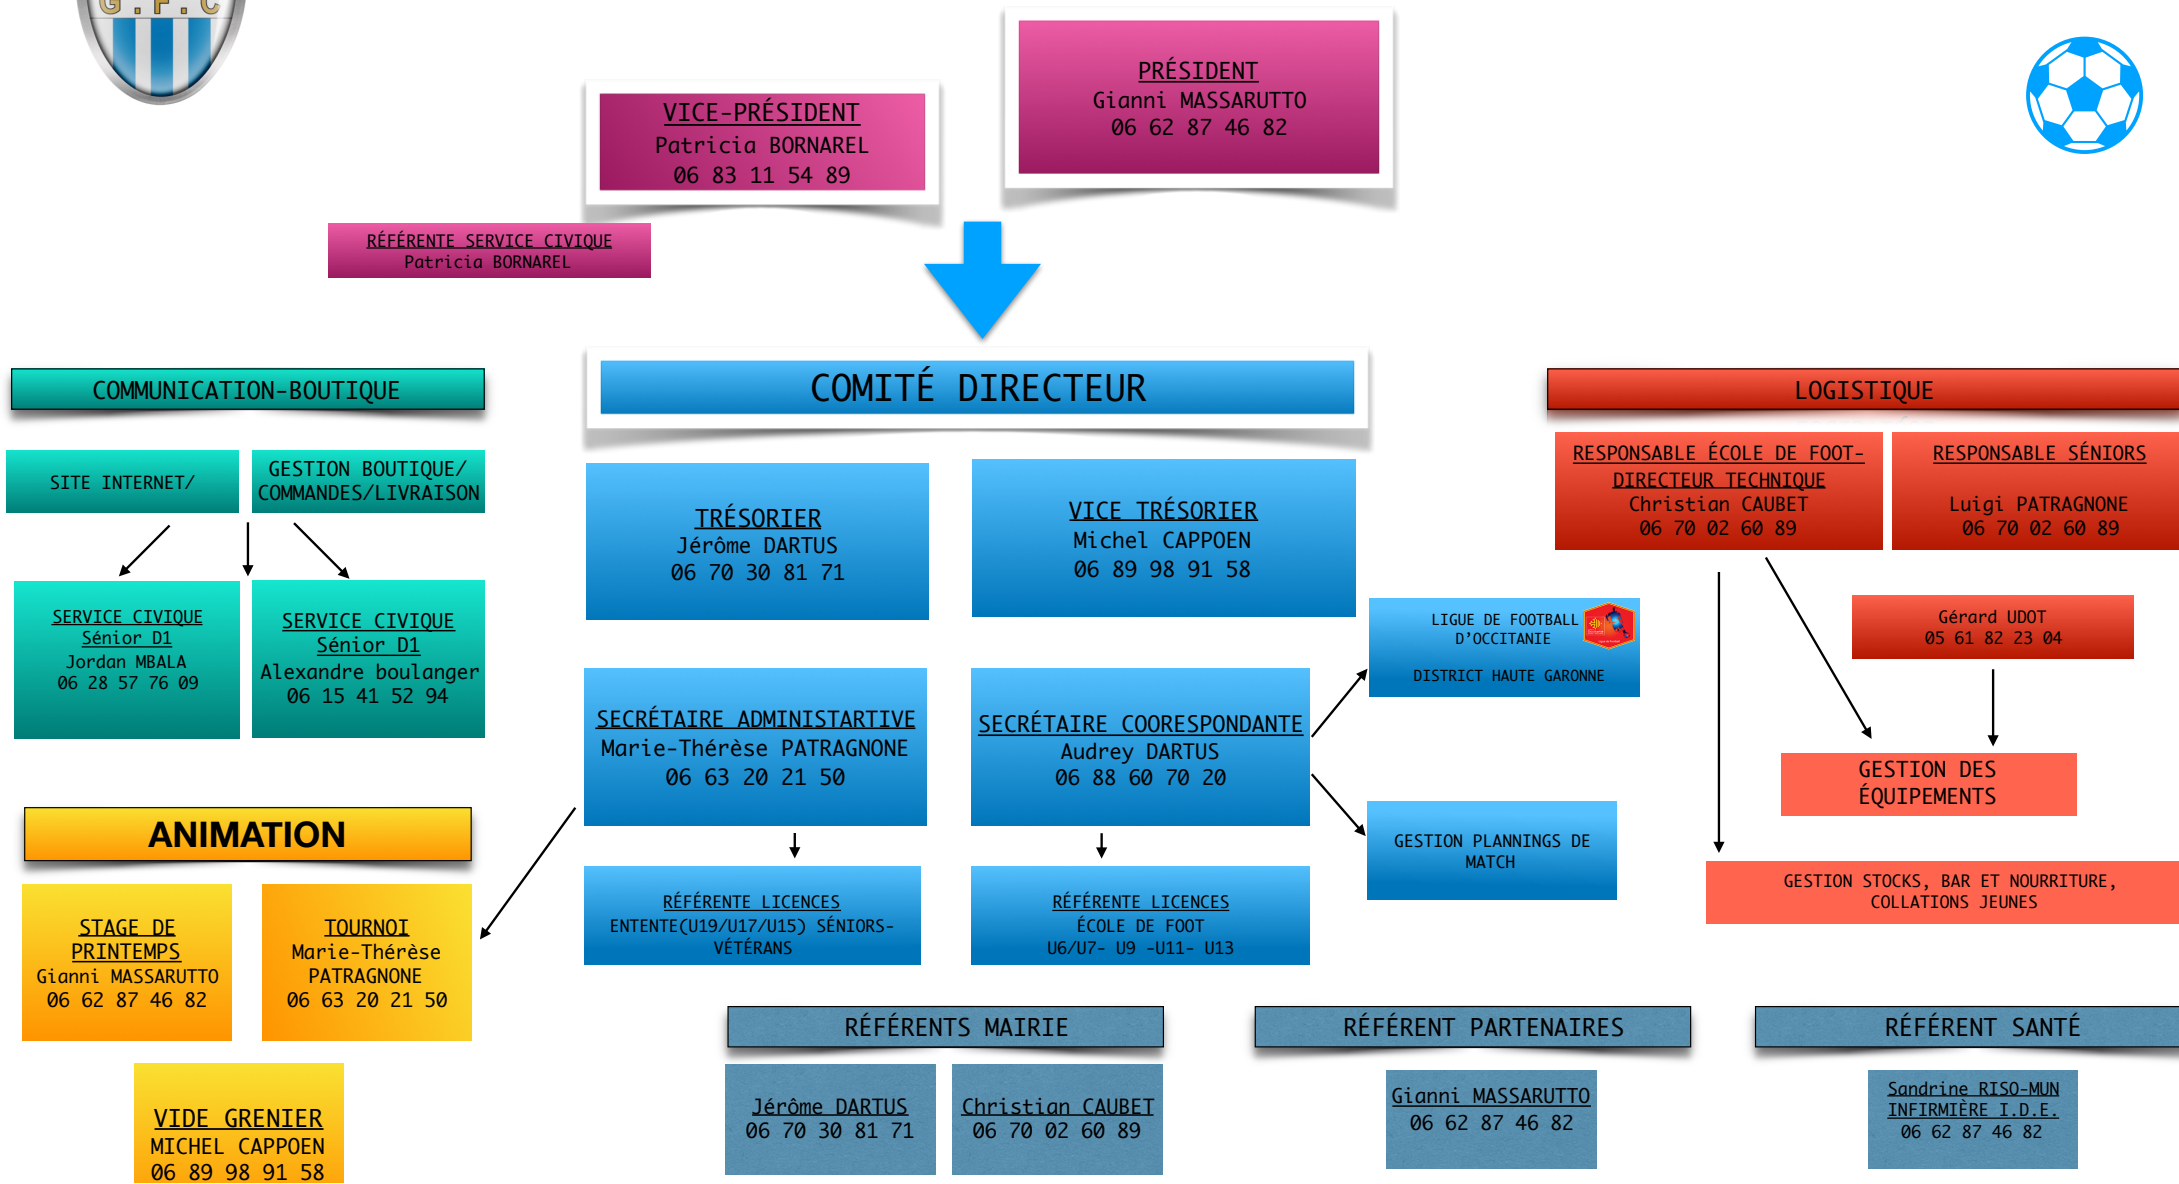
G.F.C

PRÉSIDENT
Gianni MASSARUTTO
06 62 87 46 82

VICE-PRÉSIDENT
Patricia BORNAREL
06 83 11 54 89

RÉFÉRENTE SERVICE CIVIQUE
Patricia BORNAREL

COMMUNICATION-BOUTIQUE

SITE INTERNET/

GESTION BOUTIQUE/ COMMANDES/LIVRAISON

SERVICE CIVIQUE
Sénior D1
Jordan MBALA
06 28 57 76 09

SERVICE CIVIQUE
Sénior D1
Alexandre boulanger
06 15 41 52 94

COMITÉ DIRECTEUR

TRÉSORIER
Jérôme DARTUS
06 70 30 81 71

VICE TRÉSORIER
Michel CAPPOEN
06 89 98 91 58

SECRÉTAIRE ADMINISTARTIVE
Marie-Thérèse PATRAGNONE
06 63 20 21 50

SECRÉTAIRE COORESPONDANTE
Audrey DARTUS
06 88 60 70 20

LIGUE DE FOOTBALL D'OCCITANIE
DISTRICT HAUTE GARONNE

GESTION PLANNINGS DE MATCH

RÉFÉRENTE LICENCES
ENTENTE(U19/U17/U15) SÉNIORS-VÉTÉRANS

RÉFÉRENTE LICENCES
ÉCOLE DE FOOT
U6/U7- U9 -U11- U13

LOGISTIQUE

RESPONSABLE ÉCOLE DE FOOT-DIRECTEUR TECHNIQUE
Christian CAUBET
06 70 02 60 89

RESPONSABLE SÉNIORS
Luigi PATRAGNONE
06 70 02 60 89

Gérard UDOT
05 61 82 23 04

GESTION DES ÉQUIPEMENTS

GESTION STOCKS, BAR ET NOURRITURE, COLLATIONS JEUNES

ANIMATION

STAGE DE PRINTEMPS
Gianni MASSARUTTO
06 62 87 46 82

TOURNOI
Marie-Thérèse PATRAGNONE
06 63 20 21 50

VIDE GRENIER
MICHEL CAPPOEN
06 89 98 91 58

RÉFÉRENTS MAIRIE

Jérôme DARTUS
06 70 30 81 71

Christian CAUBET
06 70 02 60 89

RÉFÉRENT PARTENAIRES

Gianni MASSARUTTO
06 62 87 46 82

RÉFÉRENT SANTÉ

Sandrine RISO-MUN
INFIRMIÈRE I.D.E.
06 62 87 46 82